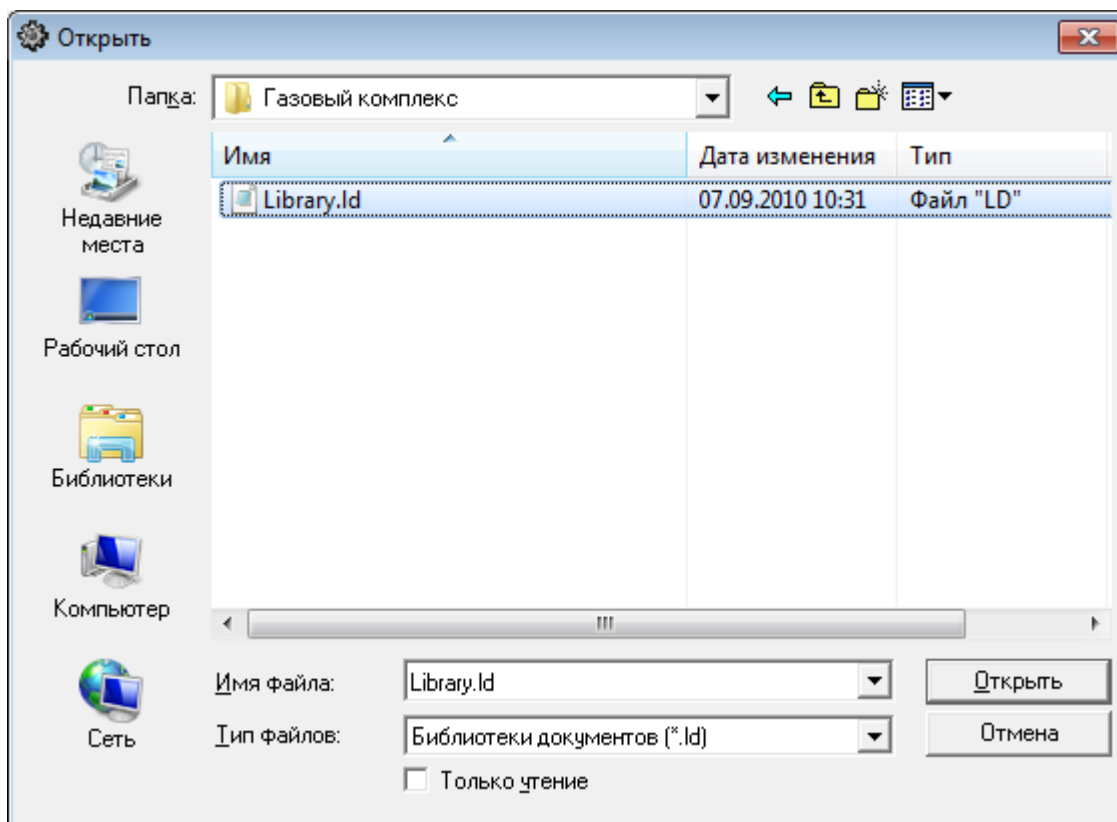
Открыть

Папка: Газовый комплекс

| Имя | Дата изменения | Тип |
|---|---|---|
| Library.ld | 07.09.2010 10:31 | Файл "LD" |

Недавние места

Рабочий стол

Библиотеки

Компьютер

Сеть

Имя файла: Library.ld

Тип файлов: Библиотеки документов (*.ld)

Только чтение

Открыть

Отмена